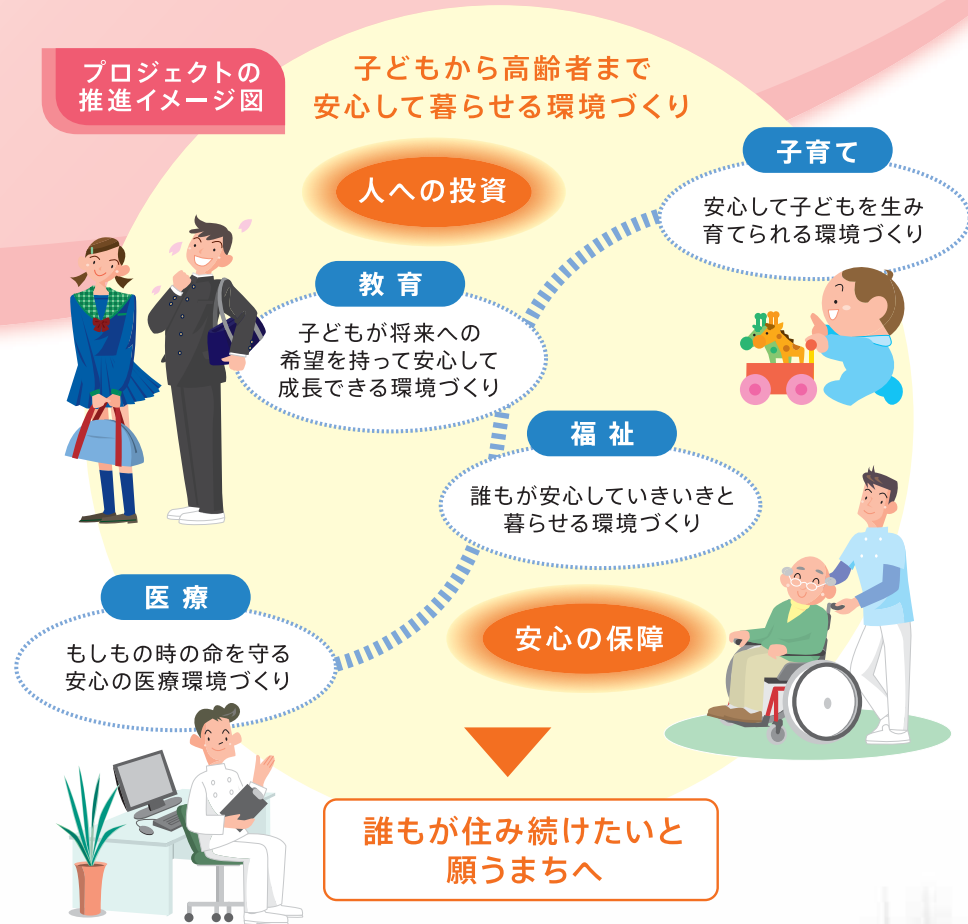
プロジェクトの
推進イメージ図

子どもから高齢者まで
安心して暮らせる環境づくり

人への投資

子育て

安心して子どもを生み
育てられる環境づくり

教育

子どもが将来への
希望を持って安心して
成長できる環境づくり

福祉

誰もが安心していきいきと
暮らせる環境づくり

医療

もしもの時の命を守る
安心の医療環境づくり

安心の保障

誰もが住み続けたいと
願うまちへ